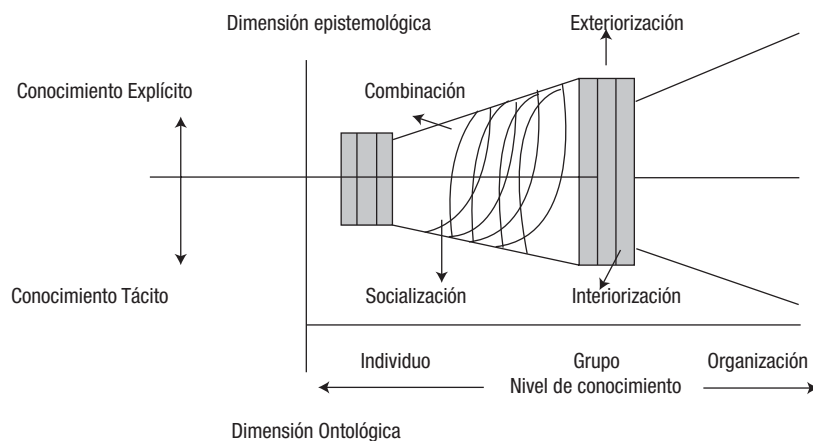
Dimensión epistemológica

Exteriorización

Conocimiento Explícito

Combinación

Conocimiento Tácito

Socialización

Interiorización

Individuo

Grupo

Organización

Nivel de conocimiento

Dimensión Ontológica